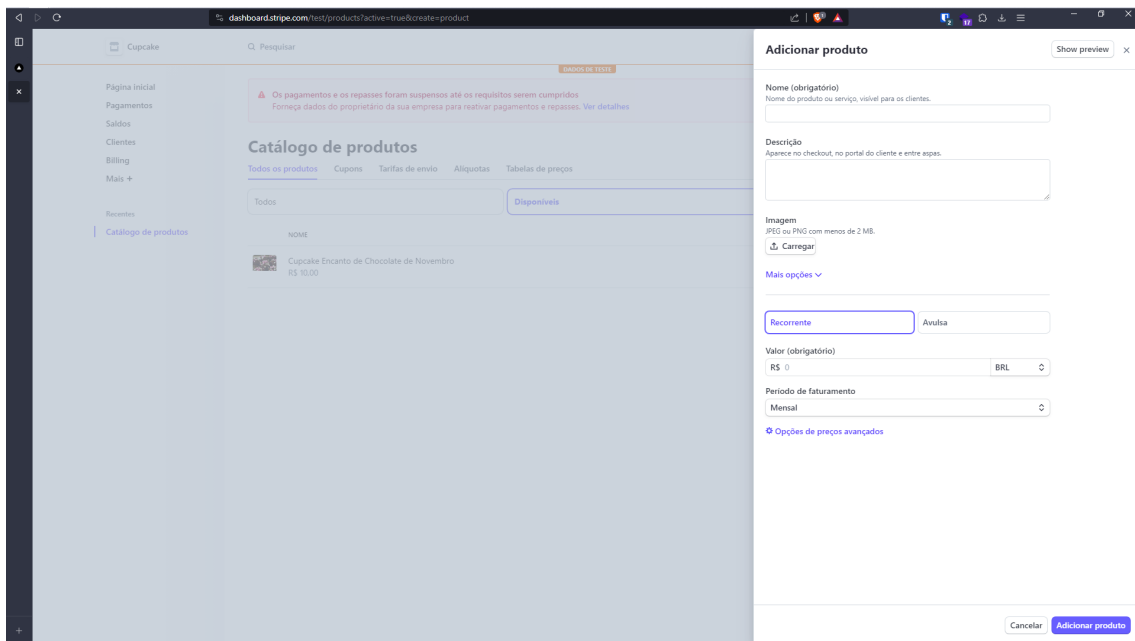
dashboard.stripe.com/test/products?active=true&create=product

Cupcake

Q Pesquisar

DADOS DE TESTE

Página inicial
Pagamentos
Saldos
Clientes
Billing
Mais +

Recentes
Catálogo de produtos

Os pagamentos e os repasses foram suspensos até os requisitos serem cumpridos
Forneça dados do proprietário da sua empresa para reativar pagamentos e repasses. Ver detalhes

Catálogo de produtos

Todos os produtos Cupons Tarifas de envio Alíquotas Tabelas de preços

Todos
Disponíveis

NOME

Cupcake Encanto de Chocolate de Novembro
R$ 10,00

Adicionar produto

Show preview

Nome (obrigatório)
Nome do produto ou serviço, visível para os clientes.

Descrição
Aparece no checkout, no portal do cliente e entre aspas.

Imagem
JPEG ou PNG com menos de 2 MB.

Carregar

Mais opções

Recorrente
Avulsa

Valor (obrigatório)
R$ 0
BRL

Período de faturamento
Mensal

Opções de preços avançados

Cancelar
Adicionar produto